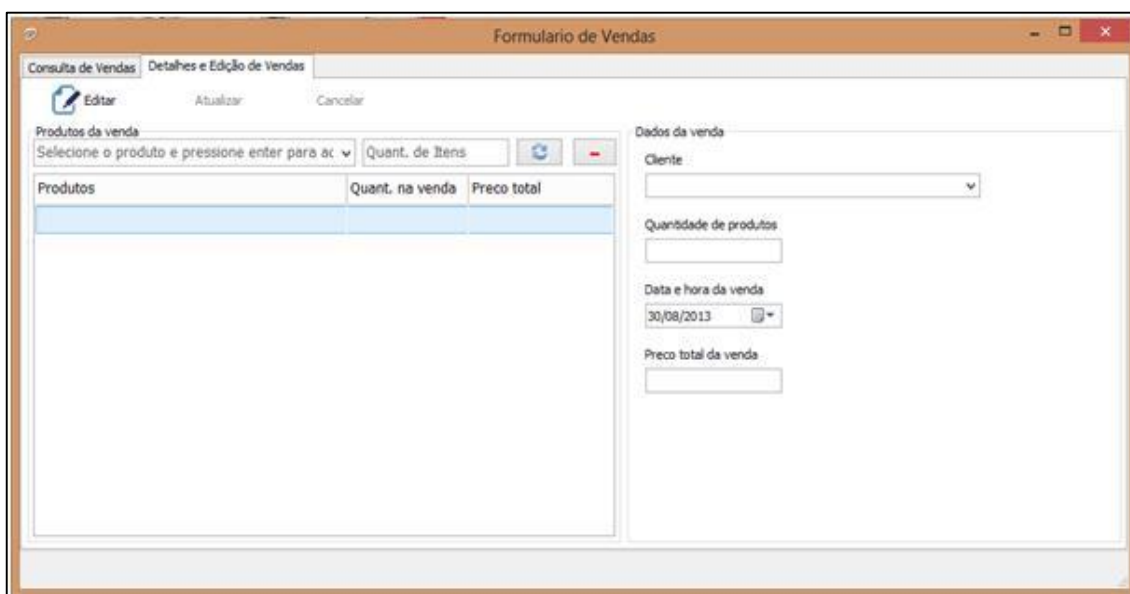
Formulario de Vendas

Consulta de Vendas | Detalhes e Edição de Vendas

Editar Atualizar Cancelar

Produtos da venda

Selecione o produto e pressione enter para ac

Quant. de Itens

| Produtos | Quant. na venda | Preco total |
|---|---|---|
| | | |

Dados da venda

Cliente

Quantidade de produtos

Data e hora da venda

30/08/2013

Preco total da venda